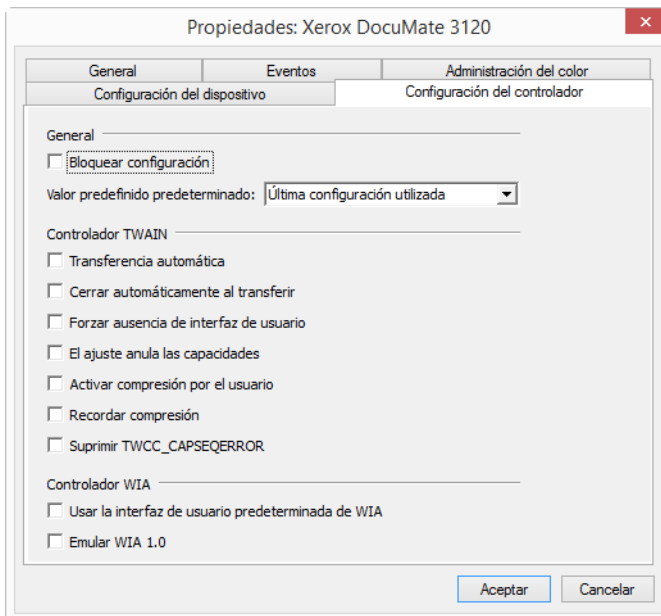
Propiedades: Xerox DocuMate 3120

General | Eventos | Administración del color
Configuración del dispositivo | Configuración del controlador

General

Bloquear configuración

Valor predefinido predeterminado: Última configuración utilizada

Controlador TWAIN

Transferencia automática

Cerrar automáticamente al transferir

Forzar ausencia de interfaz de usuario

El ajuste anula las capacidades

Activar compresión por el usuario

Recordar compresión

Suprimir TWCC_CAPSEQERROR

Controlador WIA

Usar la interfaz de usuario predeterminada de WIA

Emular WIA 1.0

Aceptar | Cancelar